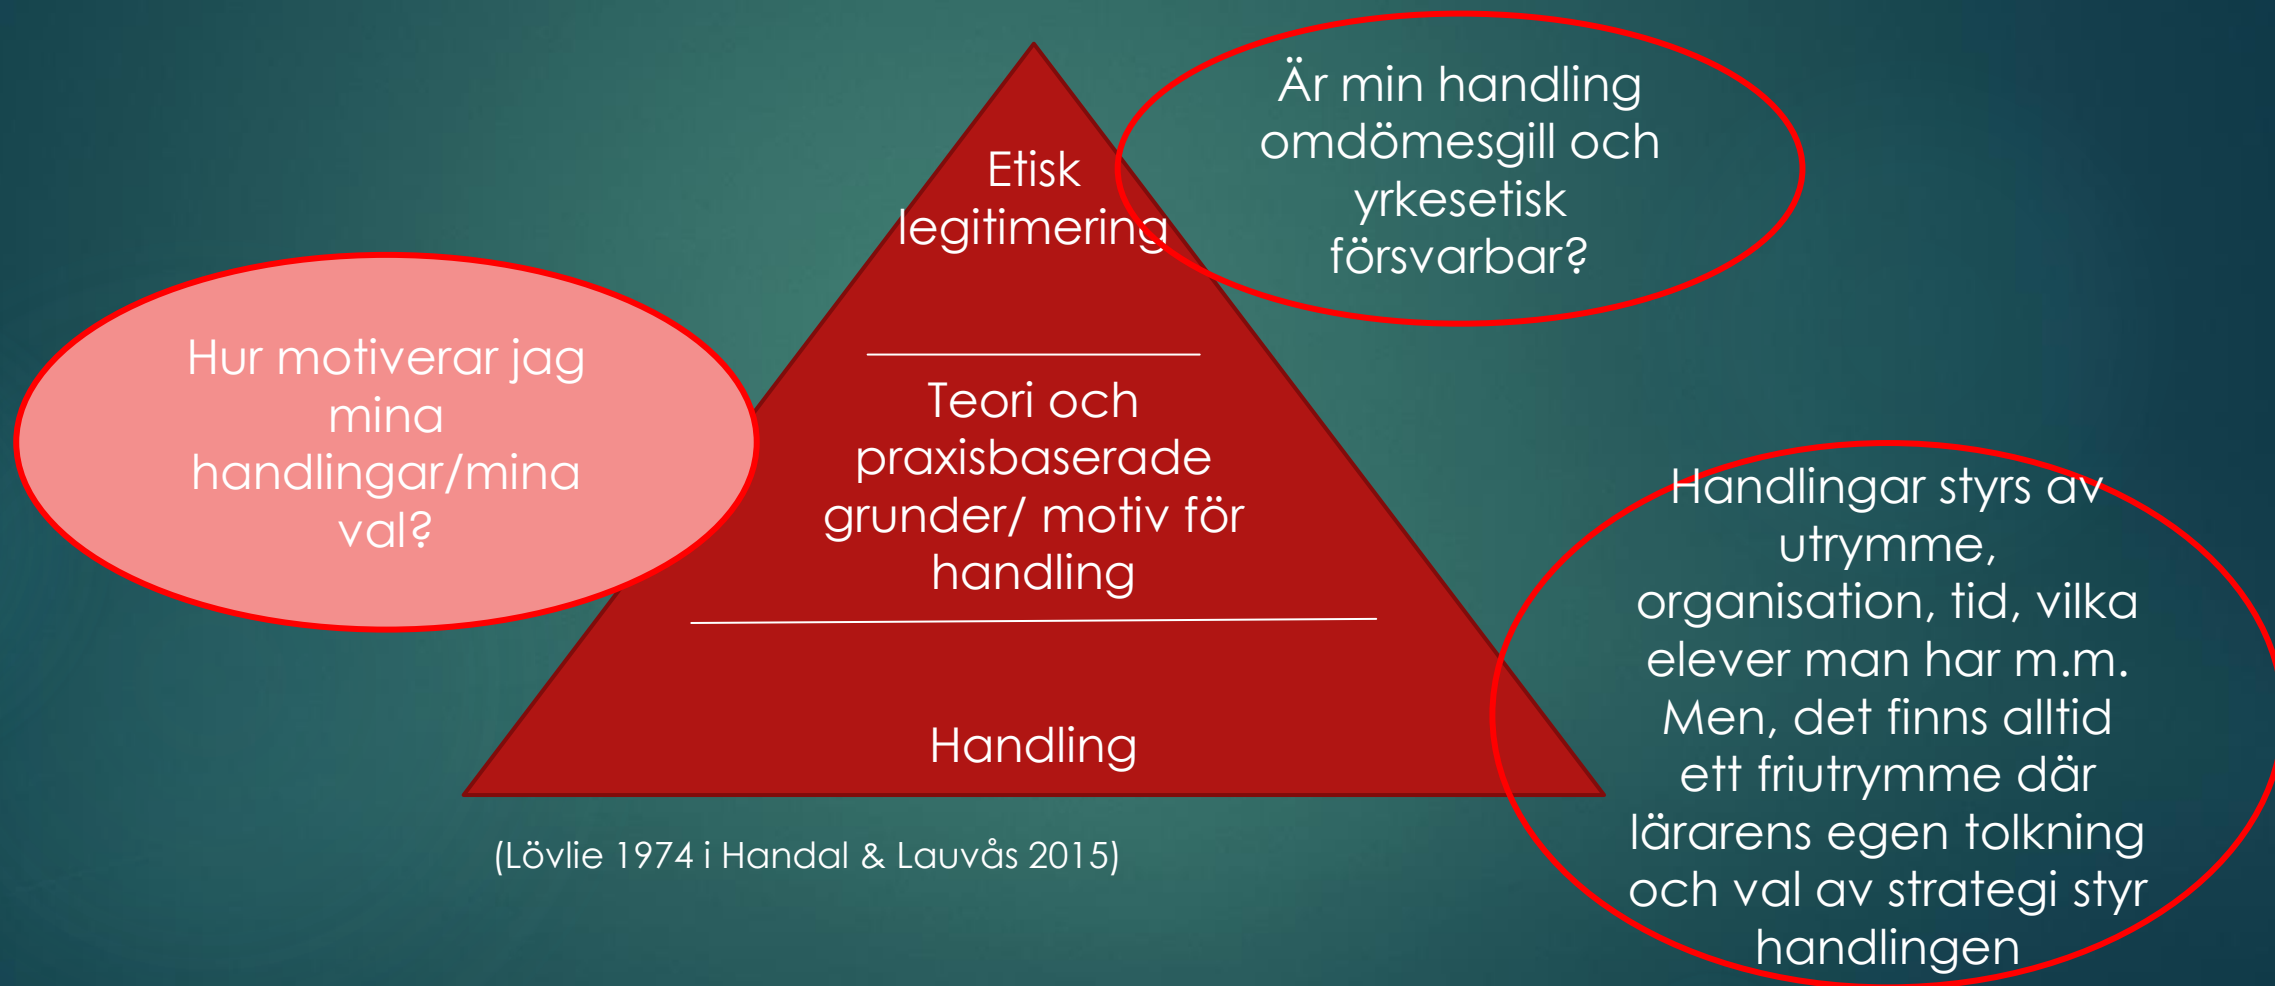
Etisk legitimering

Är min handling omdömesgill och yrkesetisk försvarbar?

Hur motiverar jag mina handlingar/mina val?

Teori och praxisbaserade grunder/ motiv för handling

Handlingar styrs av utrymme, organisation, tid, vilka elever man har m.m. Men, det finns alltid ett friutrymme där lärarens egen tolkning och val av strategi styr handlingen

Handling

(Lövlie 1974 i Handal & Lauvås 2015)